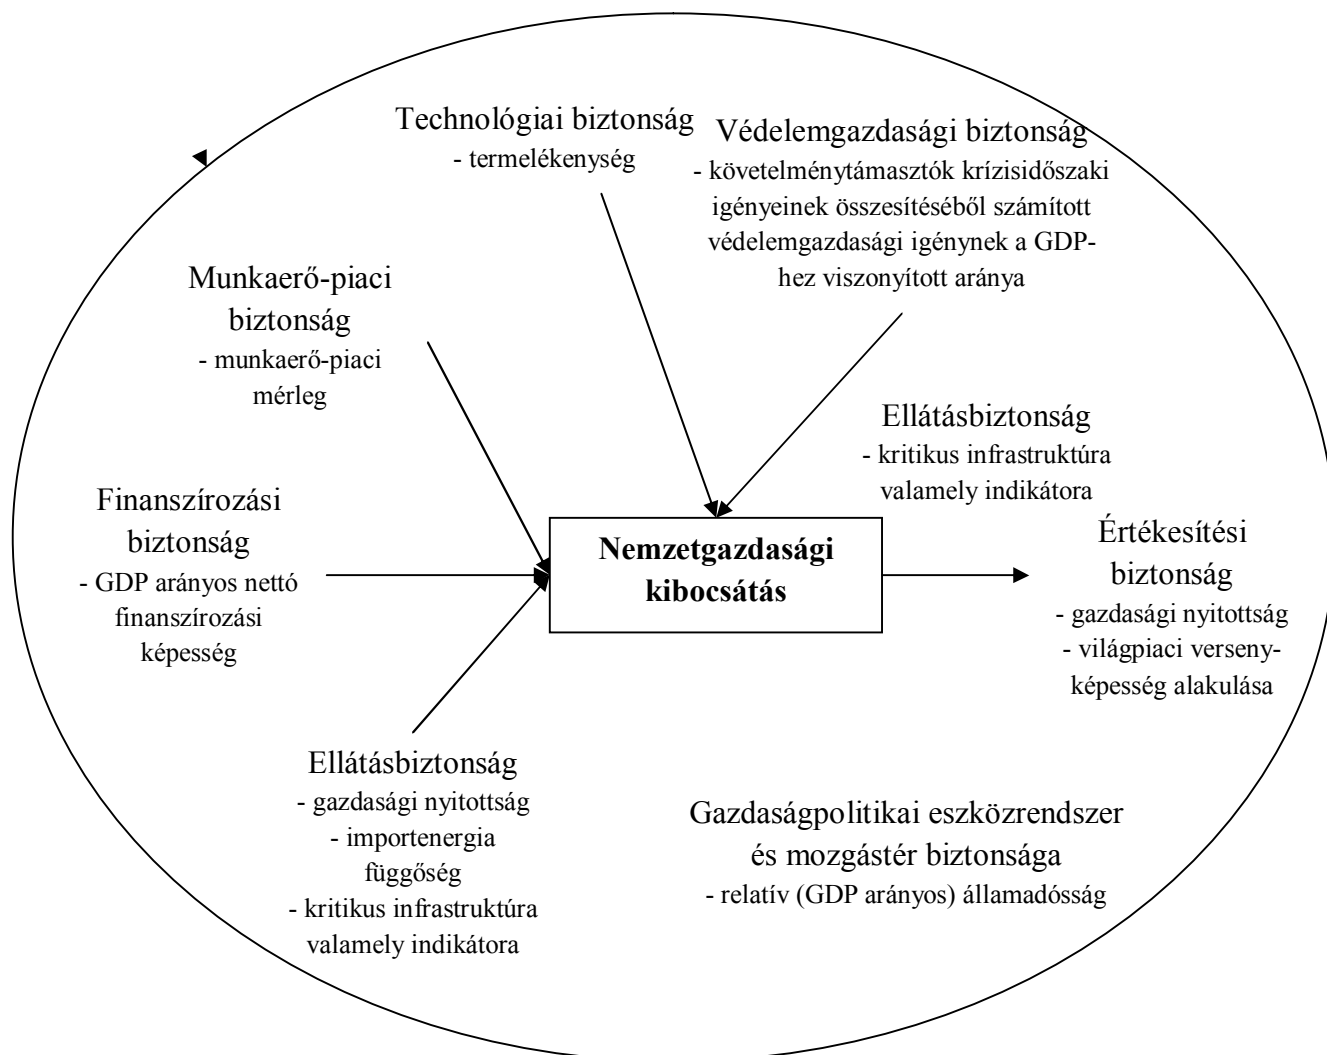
Technológiai biztonság
- termelékenység

Védelemgazdasági biztonság
- követelménytámasztók krízisidőszaki igényeinek összesítéséből számított védelemgazdasági igénynek a GDP-hez viszonyított aránya

Munkaerő-piaci biztonság
- munkaerő-piaci mérleg

Ellátásbiztonság
- kritikus infrastruktúra valamely indikátora

Finanszírozási biztonság
- GDP arányos nettó finanszírozási képesség

Nemzetgazdasági kibocsátás

Értékesítési biztonság
- gazdasági nyitottság
- világpiaci versenyképesség alakulása

Ellátásbiztonság
- gazdasági nyitottság
- importenergia függőség
- kritikus infrastruktúra valamely indikátora

Gazdaságpolitikai eszközrendszer és mozgástér biztonsága
- relatív (GDP arányos) államadósság